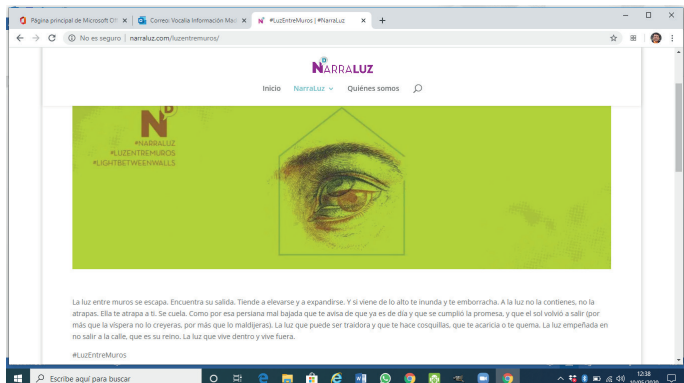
Página principal de Microsoft Of ×
Correo: Vocalía Información Mo ×
#LuzEntreMuros | #NarraLuz ×
+

No es seguro | narraluz.com/luzentremuros/

NARRALUZ

Inicio NarraLuz Quiénes somos

#NARRALUZ
#LUZENTREMUROS
#LIGHTBETWEENWALLS

La luz entre muros se escapa. Encuentra su salida. Tiende a elevarse y a expandirse. Y si viene de lo alto te inunda y te emborracha. A la luz no la contienes, no la atrapas. Ella te atrapa a ti. Se cuela. Como por esa persiana mal bajada que te avisa de que ya es de día y que se cumplió la promesa, y que el sol volvió a salir (por más que la víspera no lo creyeras, por más que lo maldijeras). La luz que puede ser traidora y que te hace cosquillas, que te acaricia o te quema. La luz empeñada en no salir a la calle, que es su reino. La luz que vive dentro y vive fuera.

#LuzEntreMuros

Escribe aquí para buscar

12:38
10/05/2020